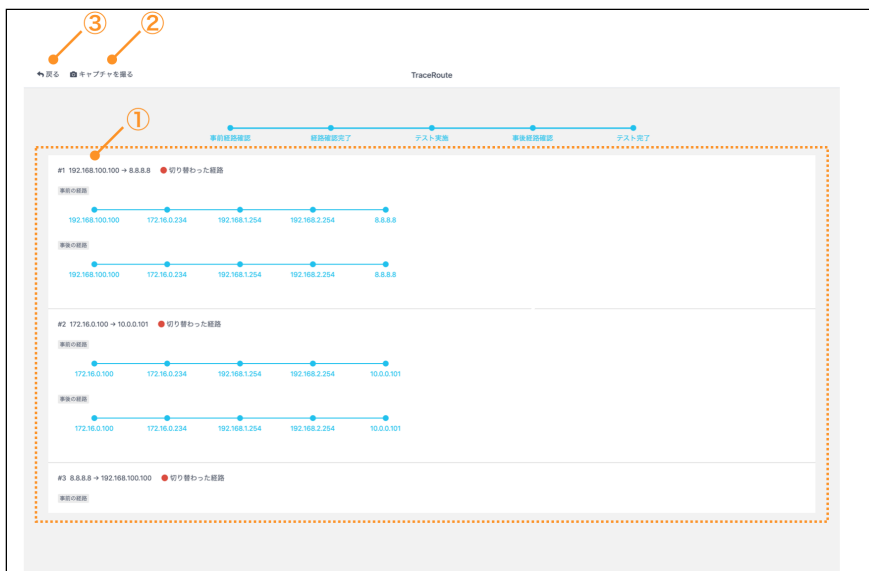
③ ②

戻る キャプチャを撮る

TraceRoute

①

事前経路確認 経路確認完了 テスト実施 事後経路確認 テスト完了

#1 192.168.100.100 → 8.8.8.8 切り替わった経路

事前の経路

192.168.100.100 172.16.0.234 192.168.1.254 192.168.2.254 8.8.8.8

事後の経路

192.168.100.100 172.16.0.234 192.168.1.254 192.168.2.254 8.8.8.8

#2 172.16.0.100 → 10.0.0.101 切り替わった経路

事前の経路

172.16.0.100 172.16.0.234 192.168.1.254 192.168.2.254 10.0.0.101

事後の経路

172.16.0.100 172.16.0.234 192.168.1.254 192.168.2.254 10.0.0.101

#3 8.8.8.8 → 192.168.100.100 切り替わった経路

事前の経路